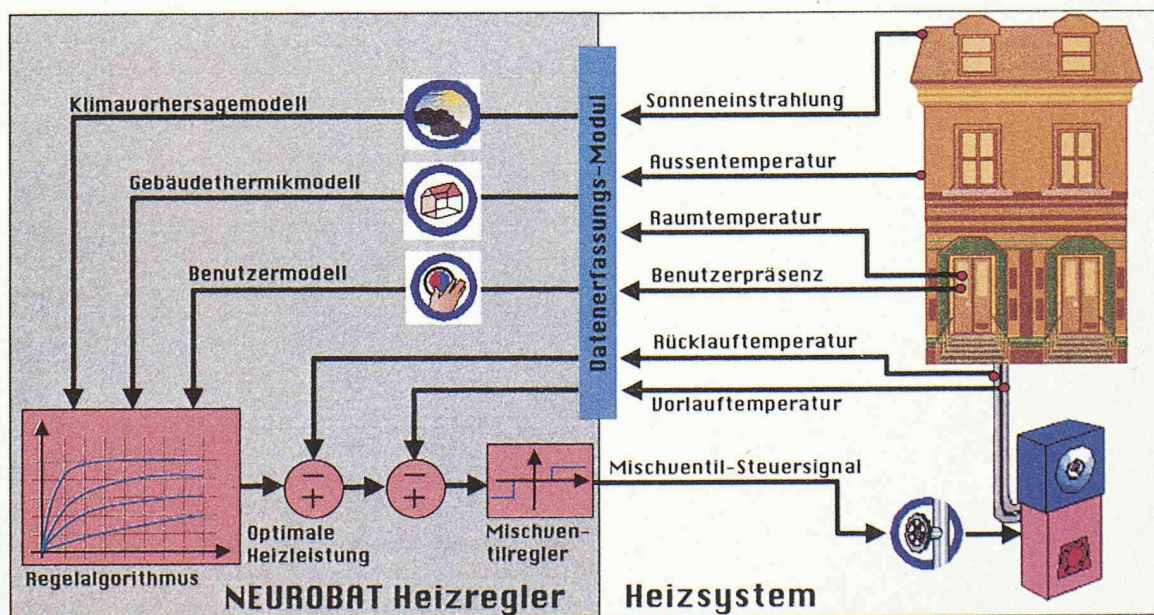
Klimavorhersagemodell

Gebäudethermikmodell

Benutzermodell

Datenerfassungs-Modul

Sonneneinstrahlung

Aussentemperatur

Raumtemperatur

Benutzerpräsenz

Rücklauftemperatur

Vorlauftemperatur

Mischventil-Steuersignal

−
+

−
+

Regelalgorithmus

Optimale Heizleistung

Mischventilregler

NEUROBAT Heizregler

Heizsystem